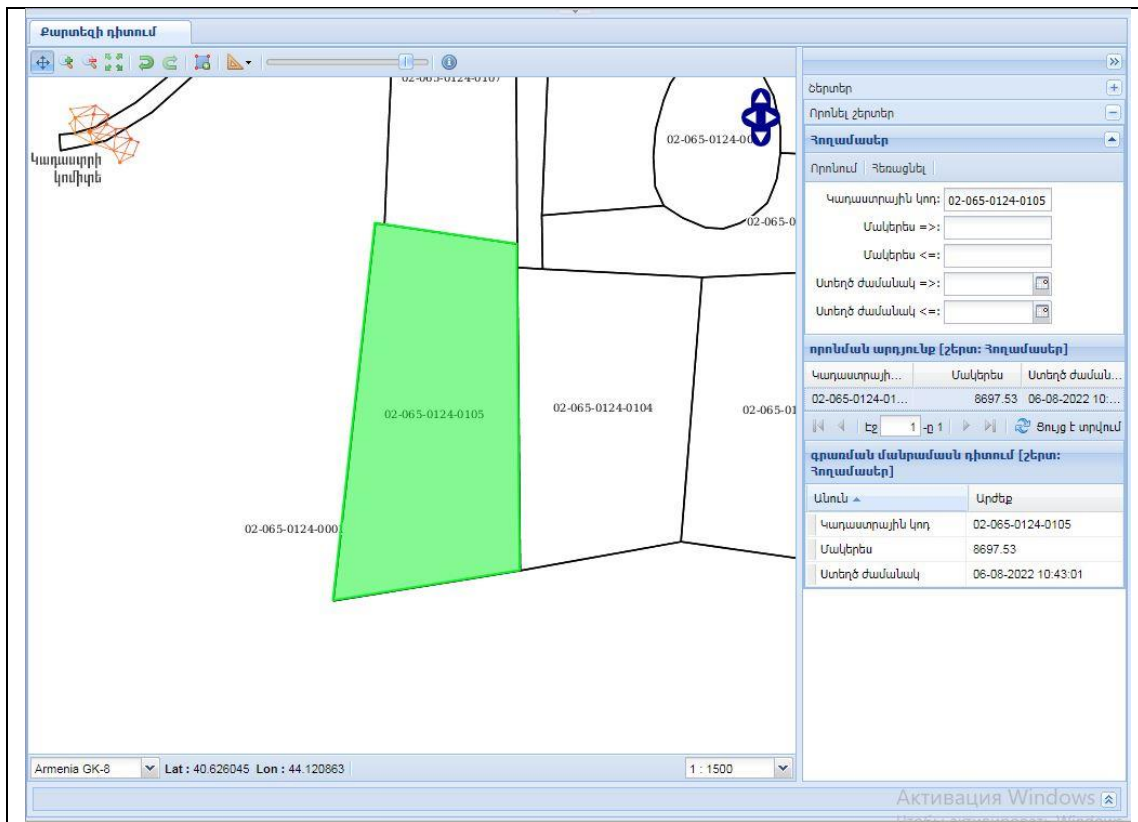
Քարտեզի դիտում

02-065-0124-0107

Կադաստրի կոմիտե

02-065-0124-00

02-065-0

02-065-0124-0105

02-065-0124-0104

02-065-01

02-065-0124-000

Շերտեր
Որոնել շերտեր
Հողամասեր
Որոնում | Չեղարկել
Կադաստրային կոդ: 02-065-0124-0105
Մակերես =>:
Մակերես <=:
Ստեղծ ժամանակ =>:
Ստեղծ ժամանակ <=:

որոնման արդյունք [շերտ: Հողամասեր]

| Կադաստրայի... | Մակերես | Ստեղծ ժաման... |
|---|---|---|
| 02-065-0124-01... | 8697.53 | 06-08-2022 10:... |

Էջ 1 -ը 1 Ցույց է տրվում

գրառման մանրամասն դիտում [շերտ: Հողամասեր]

| Անուն | Արժեք |
|---|---|
| Կադաստրային կոդ | 02-065-0124-0105 |
| Մակերես | 8697.53 |
| Ստեղծ ժամանակ | 06-08-2022 10:43:01 |

Armenia GK-8 Lat : 40.626045 Lon : 44.120863

1 : 1500

Активация Windows